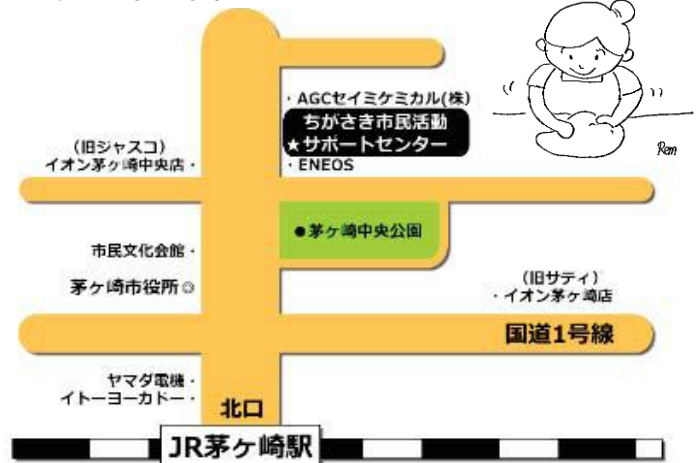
・AGCセイミケミカル(株)

ちがさき市民活動
★サポートセンター

・ENEOS

(旧ジャスコ)
イオン茅ヶ崎中央店・

Rem

●茅ヶ崎中央公園

市民文化会館・

茅ヶ崎市役所◎

(旧サティ)
・イオン茅ヶ崎店

国道1号線

ヤマダ電機・
イトーヨーカドー・

北口

JR茅ヶ崎駅